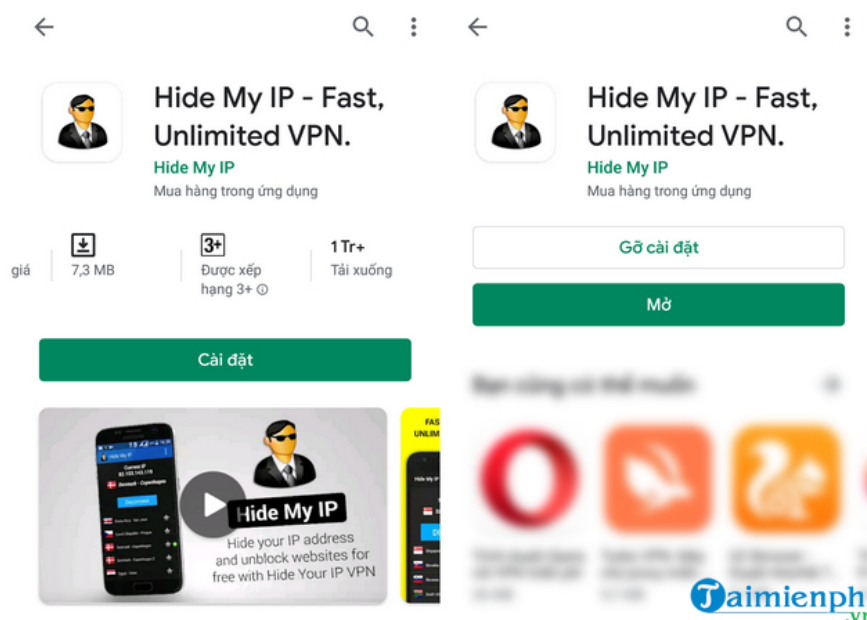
Hide My IP - Fast, Unlimited VPN.
Hide My IP
Mua hàng trong ứng dụng

giá
7,3 MB
3+
Được xếp hạng 3+
1 Tr+
Tải xuống

Cài đặt

Hide My IP
Hide your IP address and unblock websites for free with Hide Your IP VPN

FAS
UNLIM

Hide My IP - Fast, Unlimited VPN.
Hide My IP
Mua hàng trong ứng dụng

Gỡ cài đặt

Mở

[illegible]

Taimienphi
.vn